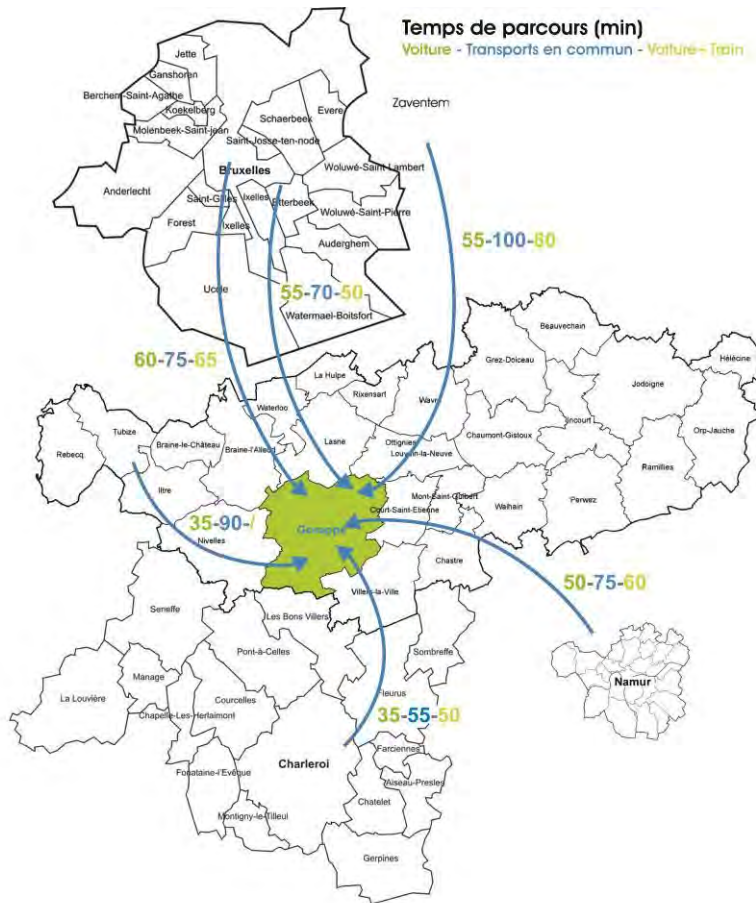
Temps de parcours (min)
Voiture - Transports en commun - Voiture - Train

Jette
Ganshoren
Berchem-Saint-Agathe
Koekelberg
Molenbeek-Saint-jean
Evere
Schaerbeek
Zaventem
Saint-Josse-ten-node
Bruxelles
Woluwé-Saint-Lambert
Anderlecht
Saint-Gilles
Ixelles
Etterbeek
Woluwé-Saint-Pierre
Forest
Ixelles
Auderghem
Uccle
Watermael-Boitsfort

55-100-60
55-70-50
60-75-65

Beauvechain
Hélécine
Grez-Doiceau
La Hulpe
Jodoigne
Rixensart
Wavre
Waterloo
Orp-Jauche
Rebecq
Tubize
Braine-le-Château
Braine-l'Alleud
Lasne
Ottignies-Louvain-la-Neuve
Chaumont-Gistoux
Incourt
Ramillies
Ittre
Mont-Saint-Guibert
Court-Saint-Etienne
Walhain
Perwez
35-90-/
Genappe
Nivelles
Chastre
Villers-la-Ville
50-75-60
Seneffe
Les Bons Villers
Sombreffe
Pont-à-Celles
Namur
La Louvière
Manage
Courcelles
Fleurus
35-55-50
Chapelle-Lez-Herlaimont
Farciennes
Fontaine-l'Evêque
Charleroi
Aiseau-Presles
Chatelet
Montigny-le-Tilleul
Gerpines